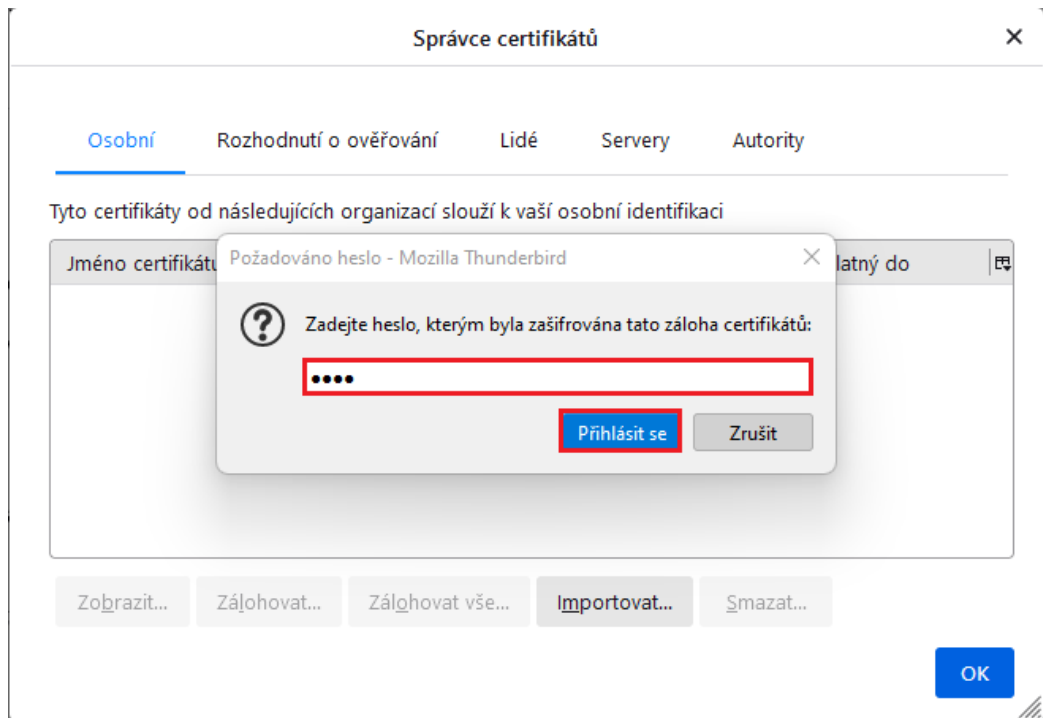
Správce certifikátů

Osobní | Rozhodnutí o ověřování | Lidé | Servery | Autority

Tyto certifikáty od následujících organizací slouží k vaší osobní identifikaci

Jméno certifikátu

latný do

Požadováno heslo - Mozilla Thunderbird

Zadejte heslo, kterým byla zašifrována tato záloha certifikátů:

••••

Přihlásit se

Zrušit

Zobrazit... Zálohovat... Zálohovat vše... Importovat... Smazat...

OK